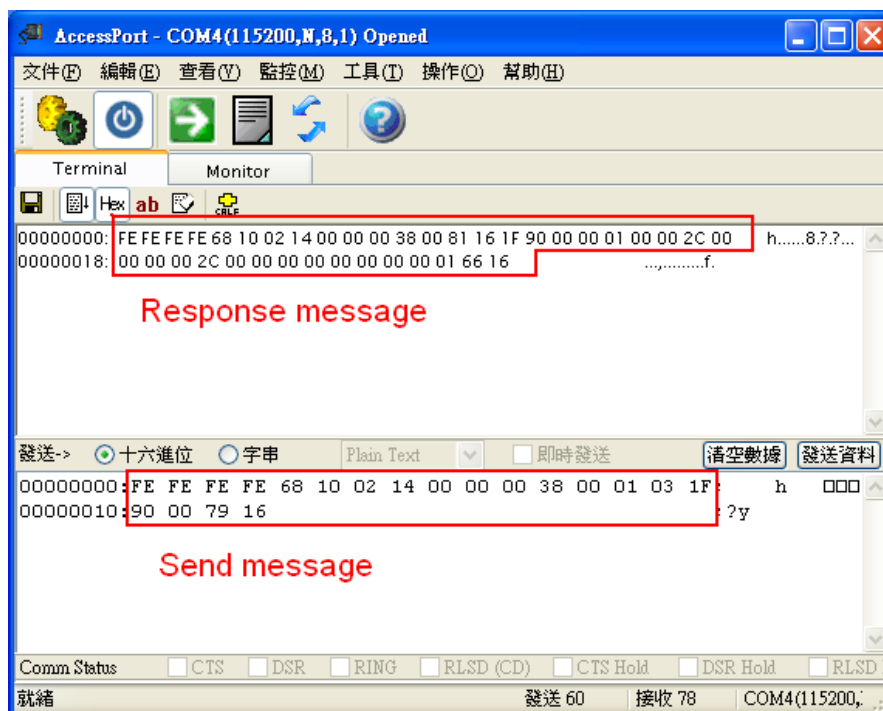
AccessPort - COM4(115200,N,8,1) Opened

文件(F) 編輯(E) 查看(V) 監控(M) 工具(T) 操作(O) 幫助(H)

Terminal Monitor

Hex ab

00000000: FE FE FE FE 68 10 02 14 00 00 00 38 00 81 16 1F 90 00 00 01 00 00 2C 00 h......8.?.?...
00000018: 00 00 00 2C 00 00 00 00 00 00 00 00 01 66 16 ...,.........f.

Response message

發送-> 十六進位 字串 Plain Text 即時發送 清空數據 發送資料

00000000: FE FE FE FE 68 10 02 14 00 00 00 38 00 01 03 1F h □□□
00000010: 90 00 79 16 ?y

Send message

Comm Status CTS DSR RING RLSD (CD) CTS Hold DSR Hold RLSD

就緒 發送 60 接收 78 COM4(115200,